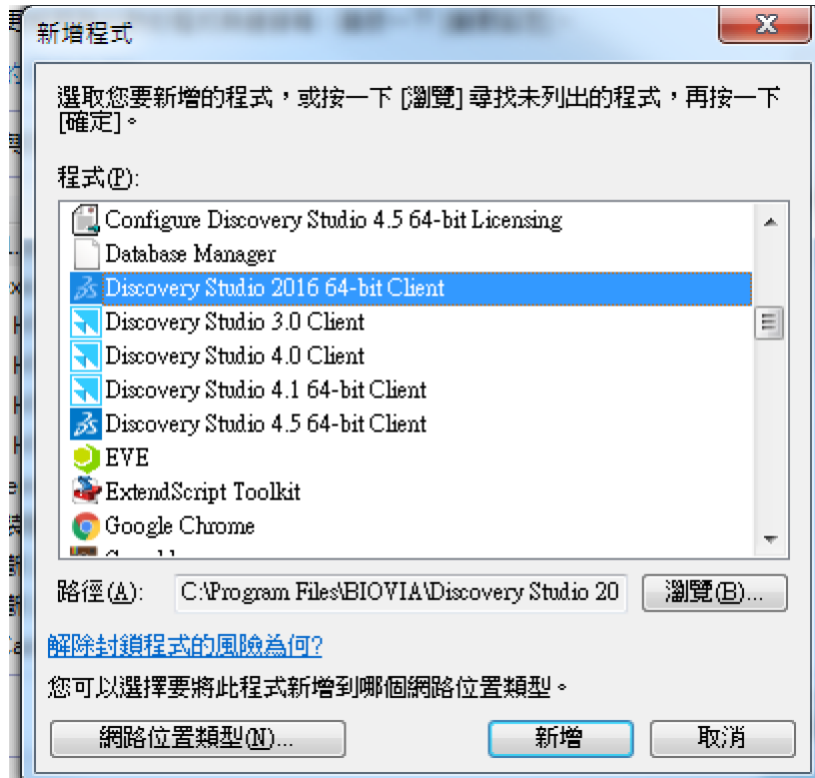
新增程式

選取您要新增的程式，或按一下 [瀏覽] 尋找未列出的程式，再按一下 [確定]。

程式(P):

Configure Discovery Studio 4.5 64-bit Licensing
Database Manager
Discovery Studio 2016 64-bit Client
Discovery Studio 3.0 Client
Discovery Studio 4.0 Client
Discovery Studio 4.1 64-bit Client
Discovery Studio 4.5 64-bit Client
EVE
ExtendScript Toolkit
Google Chrome
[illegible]

路徑(A): C:\Program Files\BIOVIA\Discovery Studio 20 瀏覽(B)...

解除封鎖程式的風險為何?

您可以選擇要將此程式新增到哪個網路位置類型。

網路位置類型(N)... 新增 取消